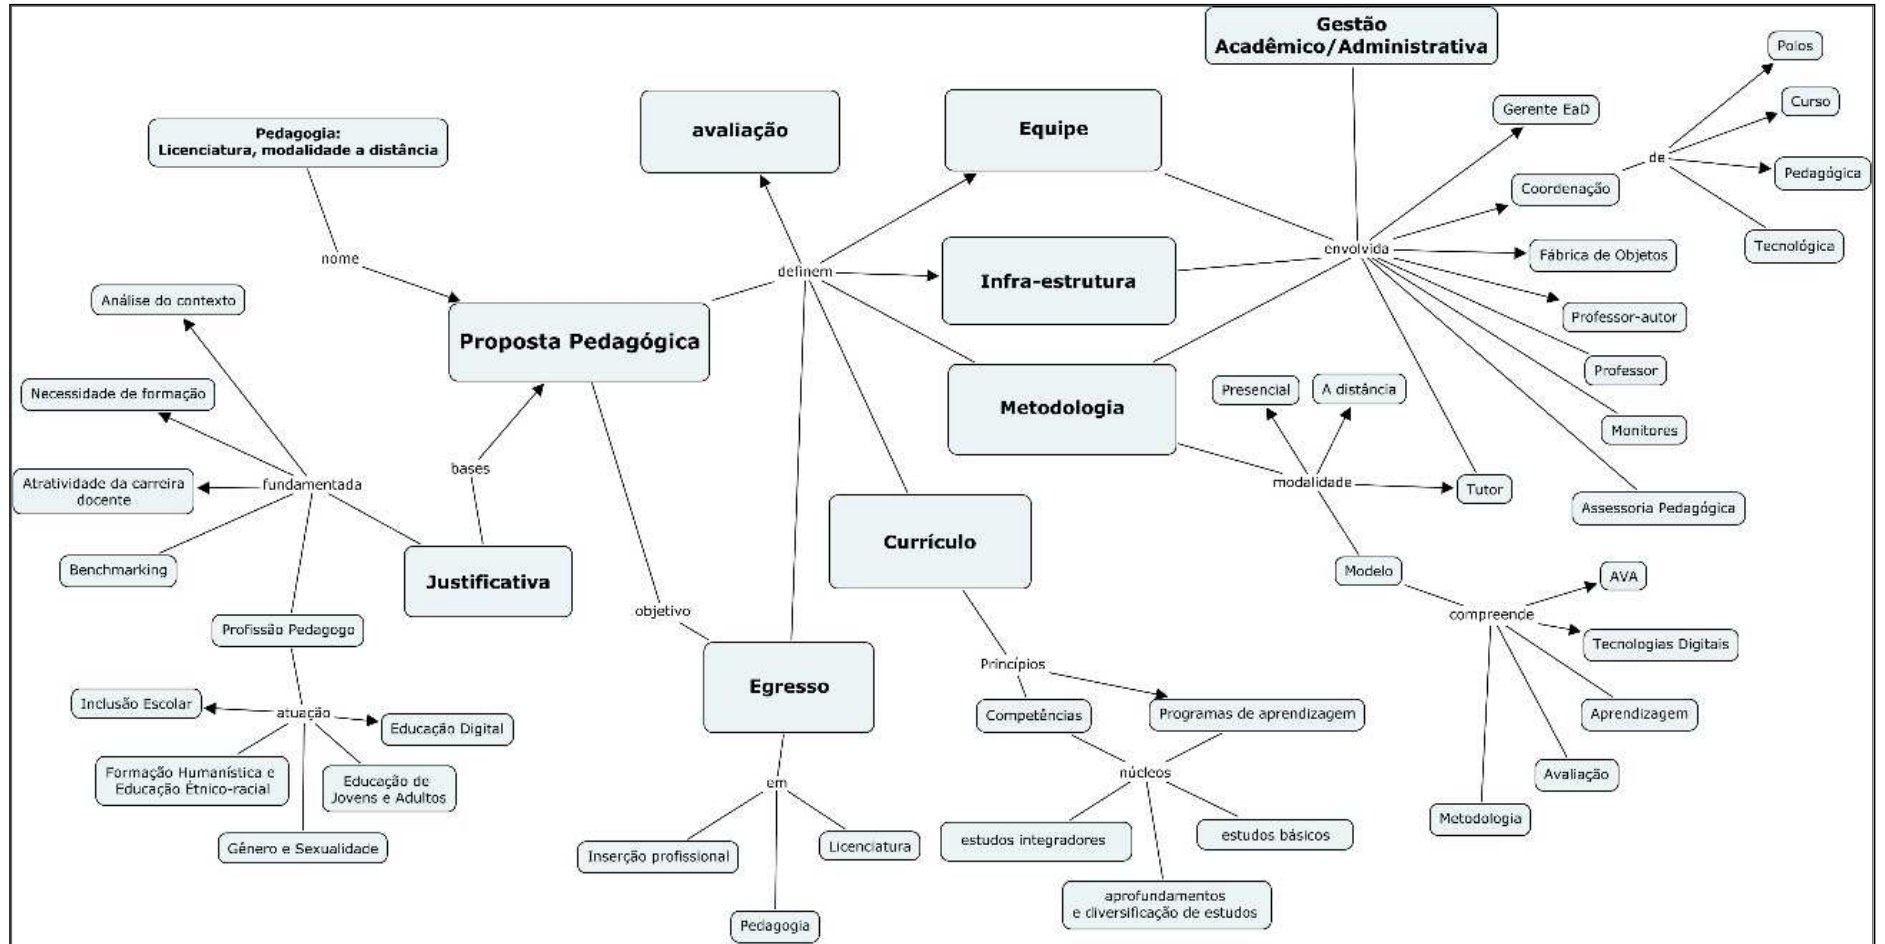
Gestão Acadêmico/Administrativa

Polos

Curso

Pedagógica

Tecnológica

Gerente EaD

Coordenação

de

avaliação

Equipe

Pedagogia: Licenciatura, modalidade a distância

nome

envolvida

Fábrica de Objetos

definem

Infra-estrutura

Professor-autor

Análise do contexto

Proposta Pedagógica

Professor

Necessidade de formação

Metodologia

Presencial

A distância

Monitores

bases

Atratividade da carreira docente

fundamentada

modalidade

Tutor

Assessoria Pedagógica

Benchmarking

Justificativa

Currículo

Modelo

AVA

objetivo

compreende

Tecnologias Digitais

Profissão Pedagogo

Princípios

Inclusão Escolar

atuação

Educação Digital

Egresso

Competências

Programas de aprendizagem

Aprendizagem

Formação Humanística e Educação Étnico-racial

Educação de Jovens e Adultos

em

núcleos

Avaliação

Metodologia

Gênero e Sexualidade

Inserção profissional

Licenciatura

estudos integradores

estudos básicos

aprofundamentos e diversificação de estudos

Pedagogia